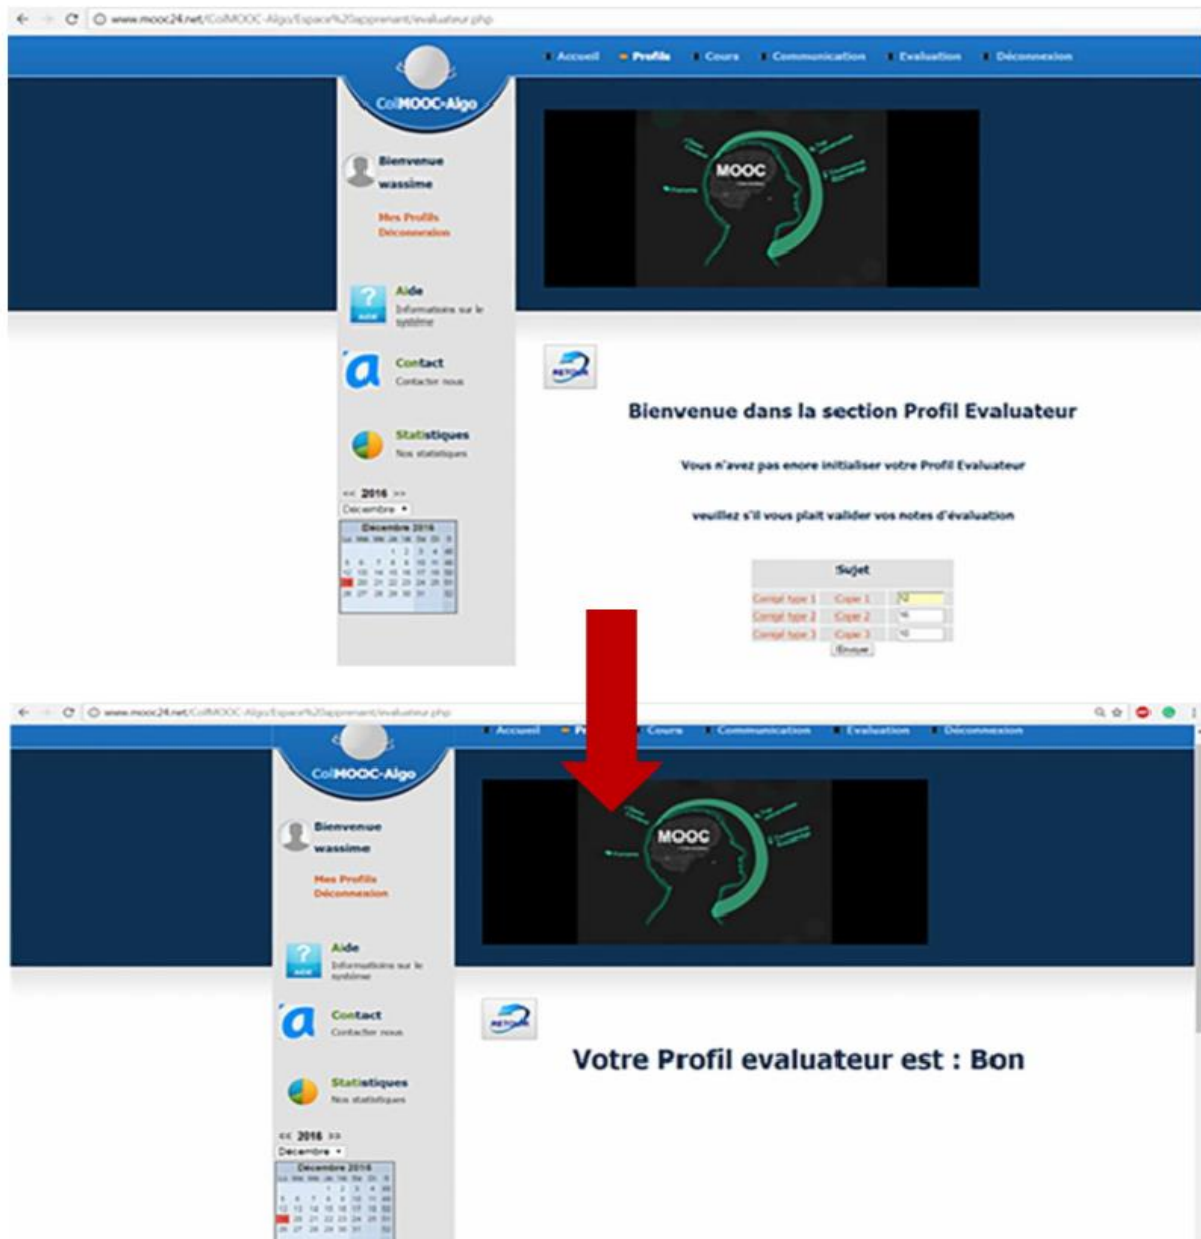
www.mooc24.net/CollMOOC-Algo/Espace%20apprenant/evaluateur.php

Accueil Profils Cours Communication Evaluation Déconnexion

CollMOOC-Algo

Bienvenue wassime

Mes Profils
Déconnexion

Aide
Informations sur le système

Contact
Contacter nous

Statistiques
Nos statistiques

<< 2016 >>
Décembre

Décembre 2016

MOOC

RETOUR

Bienvenue dans la section Profil Evaluateur

Vous n'avez pas enore initialiser votre Profil Evaluateur

veuillez s'il vous plait valider vos notes d'évaluation

| Sujet | | |
|---|---|---|
| Corrigé type 1 | Copie 1 | 12 |
| Corrigé type 2 | Copie 2 | 16 |
| Corrigé type 3 | Copie 3 | 10 |

Envoyer

www.mooc24.net/CollMOOC-Algo/Espace%20apprenant/evaluateur.php

Accueil Profils Cours Communication Evaluation Déconnexion

CollMOOC-Algo

Bienvenue wassime

Mes Profils
Déconnexion

Aide
Informations sur le système

Contact
Contacter nous

Statistiques
Nos statistiques

<< 2016 >>
Décembre

Décembre 2016

MOOC

RETOUR

Votre Profil evaluateur est : Bon